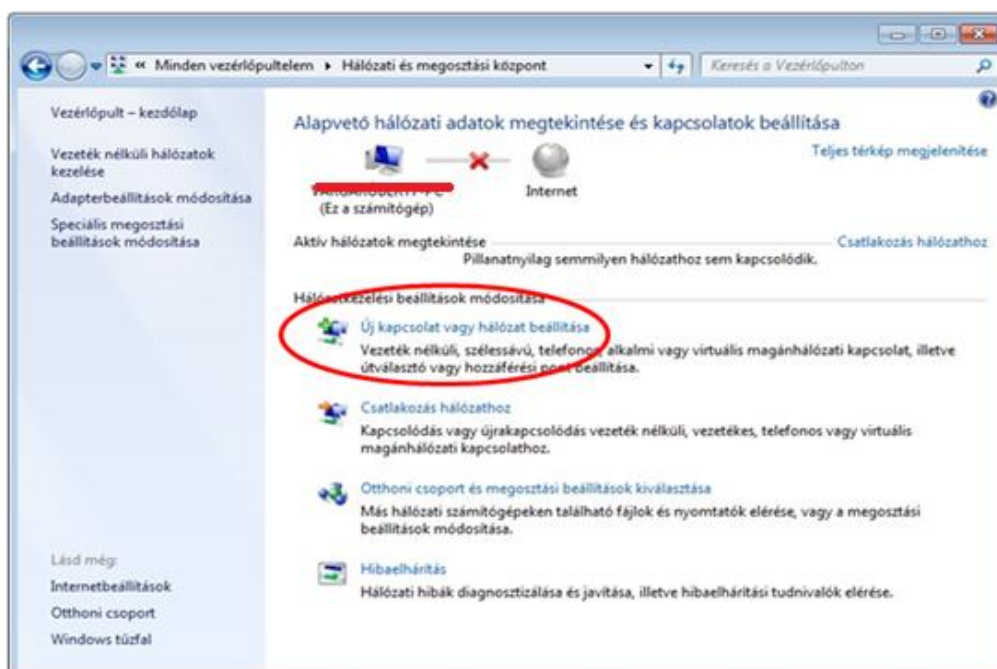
« Minden vezérlőpultelem ▸ Hálózati és megosztási központ

Keresés a Vezérlőpulton

Vezérlőpult – kezdőlap

Vezeték nélküli hálózatok kezelése

Adapterbeállítások módosítása

Speciális megosztási beállítások módosítása

Lásd még:

Internetbeállítások

Otthoni csoport

Windows tűzfal

Alapvető hálózati adatok megtekintése és kapcsolatok beállítása

Teljes térkép megjelenítése

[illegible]

(Ez a számítógép)

Internet

Aktív hálózatok megtekintése

Csatlakozás hálózathoz

Pillanatnyilag semmilyen hálózathoz sem kapcsolódik.

Hálózatkezelési beállítások módosítása

Új kapcsolat vagy hálózat beállítása

Vezeték nélküli, szélessávú, telefonos, alkalmi vagy virtuális magánhálózati kapcsolat, illetve útválasztó vagy hozzáférési pont beállítása.

Csatlakozás hálózathoz

Kapcsolódás vagy újrakapcsolódás vezeték nélküli, vezetékes, telefonos vagy virtuális magánhálózati kapcsolathoz.

Otthoni csoport és megosztási beállítások kiválasztása

Más hálózati számítógépeken található fájlok és nyomtatók elérése, vagy a megosztási beállítások módosítása.

Hibaelhárítás

Hálózati hibák diagnosztizálása és javítása, illetve hibaelhárítási tudnivalók elérése.